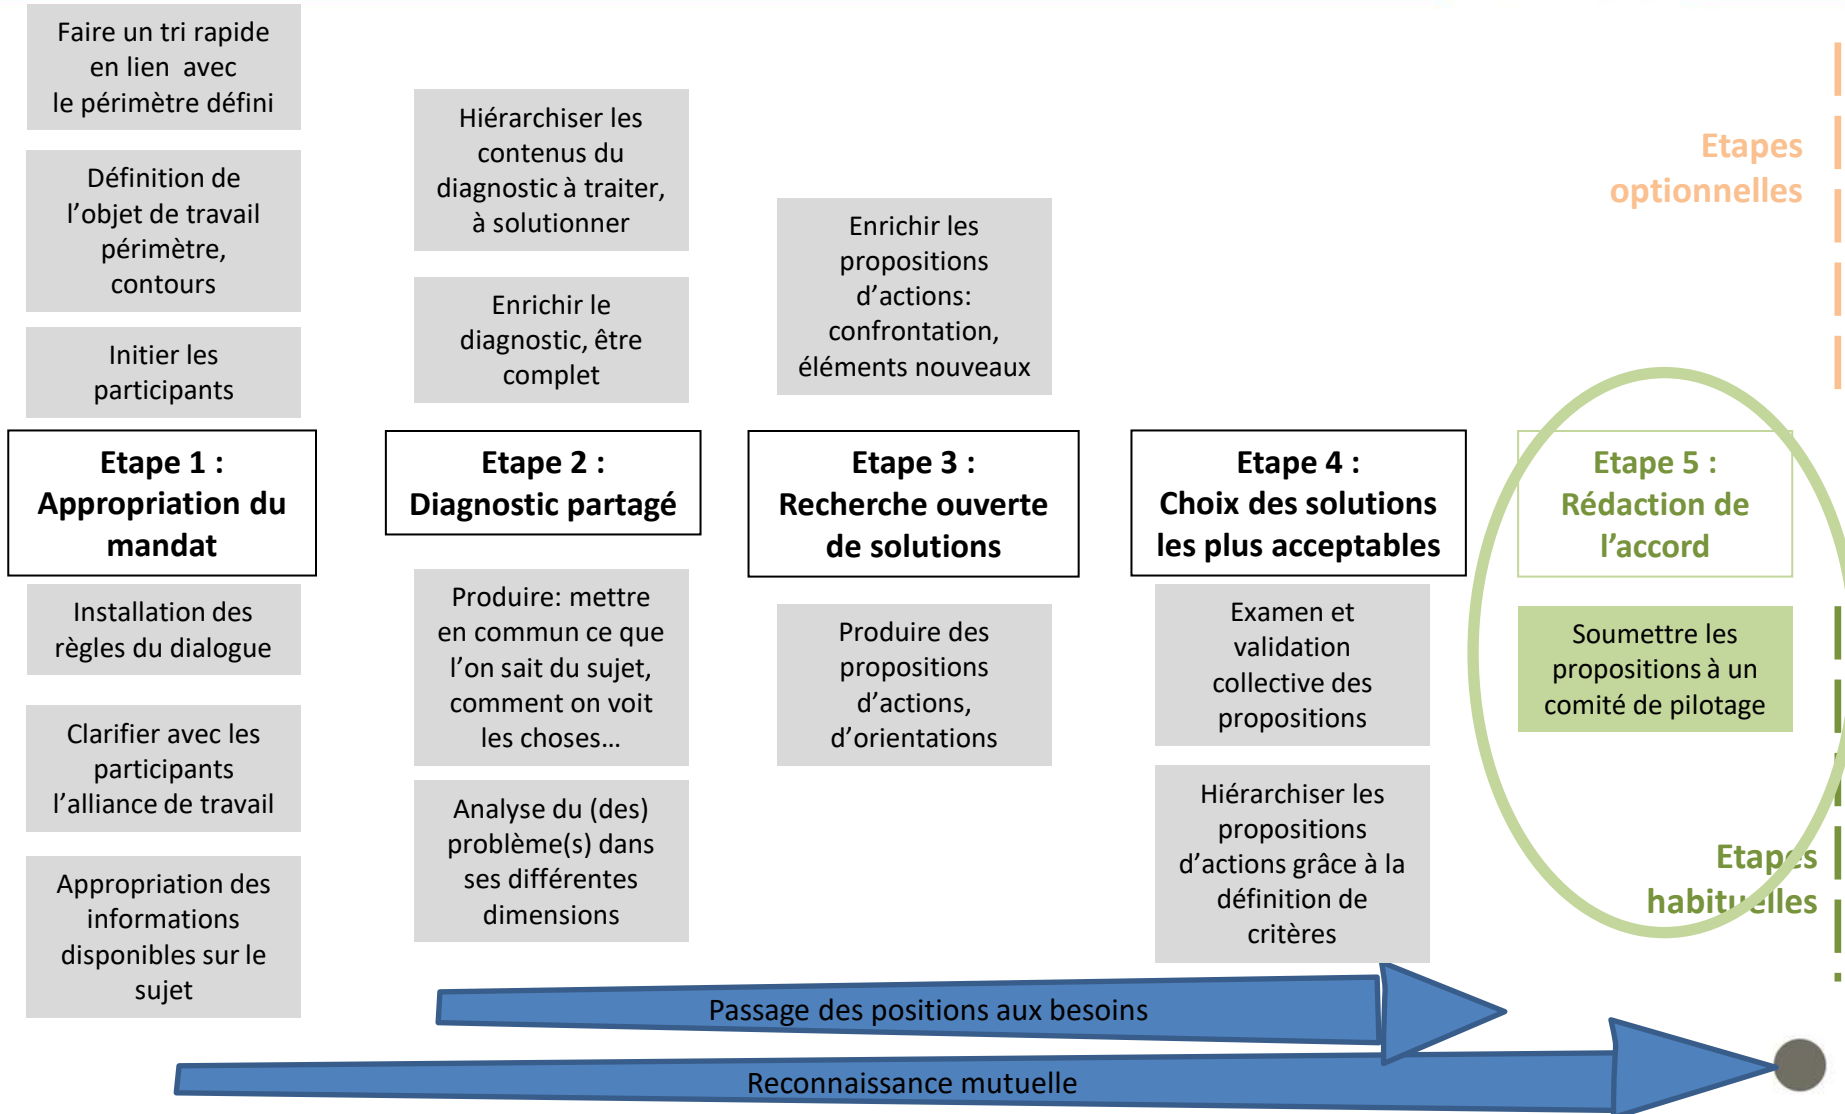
Faire un tri rapide en lien avec le périmètre défini

Définition de l'objet de travail périmètre, contours

Initier les participants

Etape 1 : Appropriation du mandat

Installation des règles du dialogue

Clarifier avec les participants l'alliance de travail

Appropriation des informations disponibles sur le sujet

Hiérarchiser les contenus du diagnostic à traiter, à solutionner

Enrichir le diagnostic, être complet

Etape 2 : Diagnostic partagé

Produire: mettre en commun ce que l'on sait du sujet, comment on voit les choses…

Analyse du (des) problème(s) dans ses différentes dimensions

Enrichir les propositions d'actions: confrontation, éléments nouveaux

Etape 3 : Recherche ouverte de solutions

Produire des propositions d'actions, d'orientations

Etape 4 : Choix des solutions les plus acceptables

Examen et validation collective des propositions

Hiérarchiser les propositions d'actions grâce à la définition de critères

Etapes optionnelles

Etape 5 : Rédaction de l'accord

Soumettre les propositions à un comité de pilotage

Etapes habituelles

Passage des positions aux besoins

Reconnaissance mutuelle